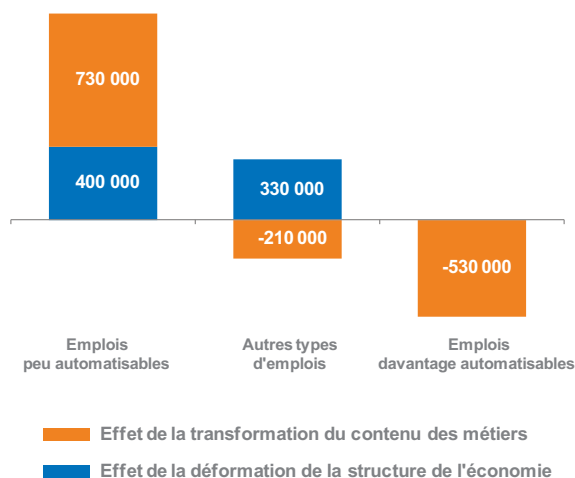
730 000

400 000

330 000

-210 000

-530 000

Emplois peu automatisables

Autres types d'emplois

Emplois davantage automatisables

Effet de la transformation du contenu des métiers

Effet de la déformation de la structure de l'économie